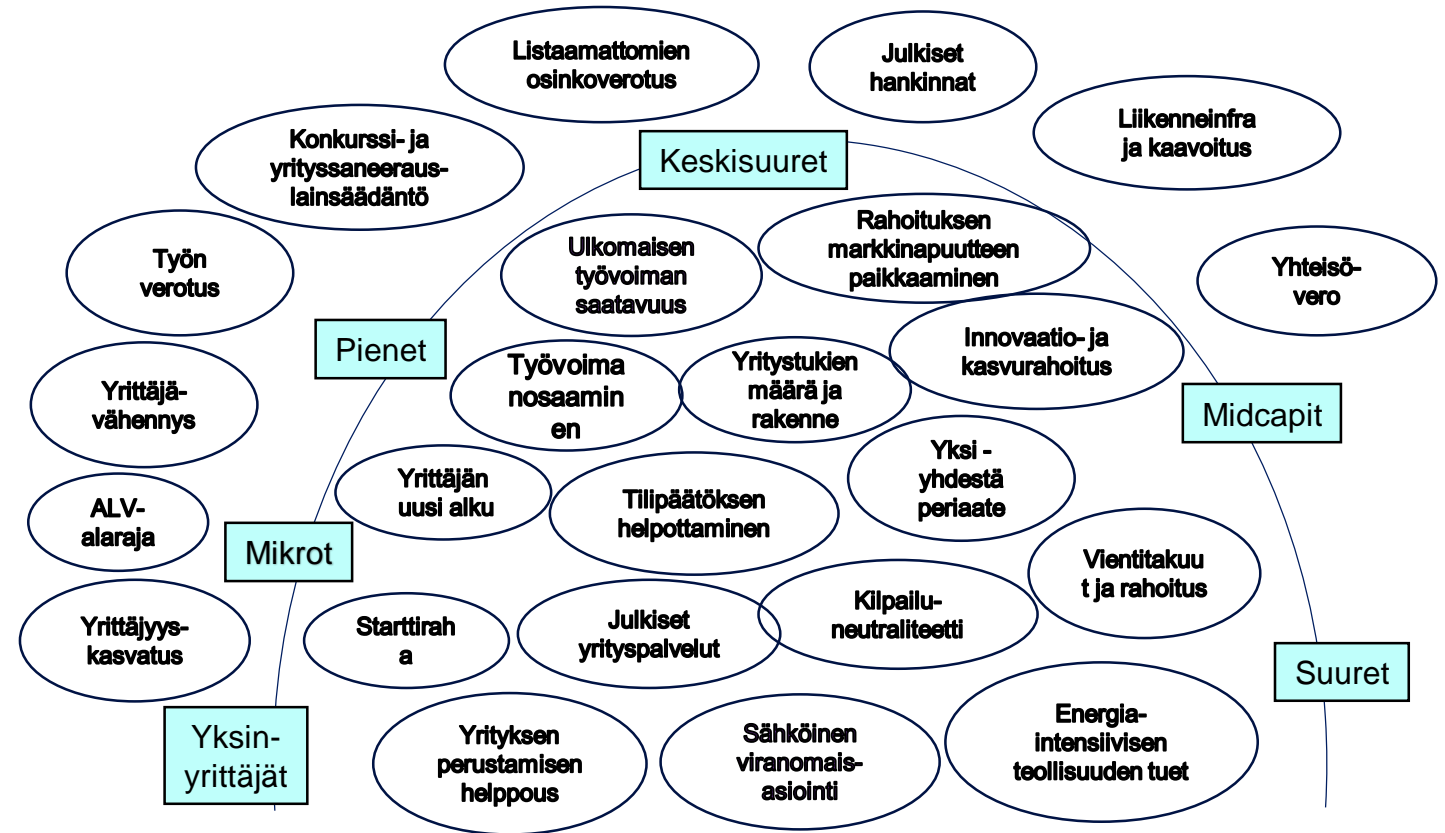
Listaamattomien osinkoverotus

Julkiset hankinnat

Liikenneinfra ja kaavoitus

Konkurssi- ja yrityssaneerauslainsäädäntö

Keskisuuret

Rahoituksen markkinapuutteen paikkaaminen

Ulkomaisen työvoiman saatavuus

Työn verotus

Yhteisövero

Pienet

Innovaatio- ja kasvurahoitus

Yrittäjävähennys

Työvoima nosaamin en

Yritystukien määrä ja rakenne

Midcapit

Yksi - yhdestä periaate

Yrittäjän uusi alku

Tilipäätöksen helpottaminen

ALV-alaraja

Mikrot

Vientitakuu t ja rahoitus

Kilpailuneutraliteetti

Yrittäjyyskasvatus

Starttirah a

Julkiset yrityspalvelut

Suuret

Yksinyrittäjät

Yrityksen perustamisen helppous

Sähköinen viranomaisasiointi

Energiaintensiivisen teollisuuden tuet